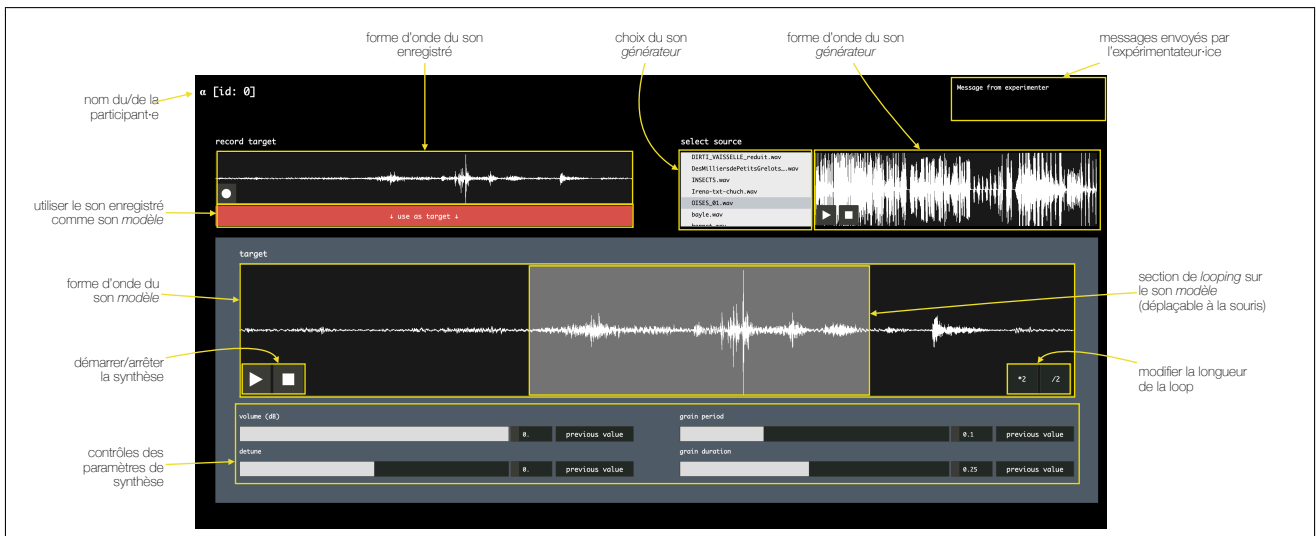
forme d'onde du son enregistré

choix du son *générateur*

forme d'onde du son *générateur*

messages envoyés par l'expérimentateur·ice

nom du/de la participant·e

α [id: 0]

Message from experimenter

record target

select source

DIRTI_VAISSELLE_reduit.wav
DesMilliersdePetitsGrelots….wav
INSECTS.wav
Irena-txt-chuch.wav
OISES_01.wav
bayle.wav
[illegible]

utiliser le son enregistré comme son *modèle*

↓ use as target ↓

target

forme d'onde du son *modèle*

section de *looping* sur le son *modèle* (déplaçable à la souris)

démarrer/arrêter la synthèse

modifier la longueur de la loop

*2

/2

contrôles des paramètres de synthèse

volume (dB)

0.

previous value

detune

0.

previous value

grain period

0.1

previous value

grain duration

0.25

previous value